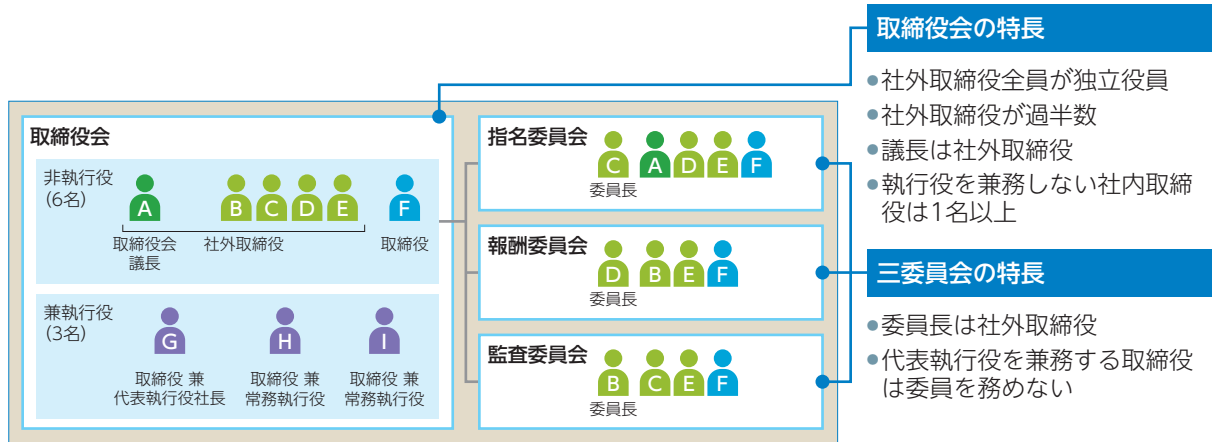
取締役会の特長

●社外取締役全員が独立役員
●社外取締役が過半数
●議長は社外取締役
●執行役を兼務しない社内取締役は1名以上

取締役会

非執行役
(6名)

A B C D E F

取締役会議長　社外取締役　取締役

兼執行役
(3名)

G H I

取締役 兼 代表執行役社長　取締役 兼 常務執行役　取締役 兼 常務執行役

指名委員会

C A D E F

委員長

報酬委員会

D B E F

委員長

監査委員会

B C E F

委員長

三委員会の特長

●委員長は社外取締役
●代表執行役を兼務する取締役は委員を務めない